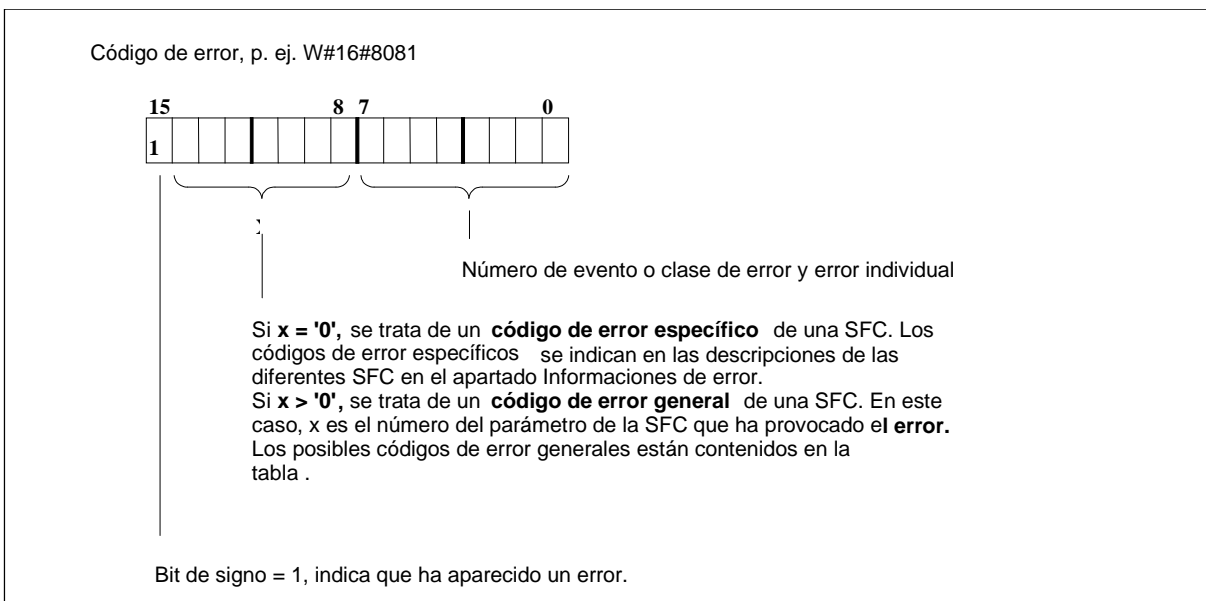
Código de error, p. ej. W#16#8081

15 8 7 0

1

Número de evento o clase de error y error individual

Si **x = '0',** se trata de un **código de error específico** de una SFC. Los códigos de error específicos se indican en las descripciones de las diferentes SFC en el apartado Informaciones de error.
Si **x > '0',** se trata de un **código de error general** de una SFC. En este caso, x es el número del parámetro de la SFC que ha provocado e**l error.** Los posibles códigos de error generales están contenidos en la tabla .

Bit de signo = 1, indica que ha aparecido un error.